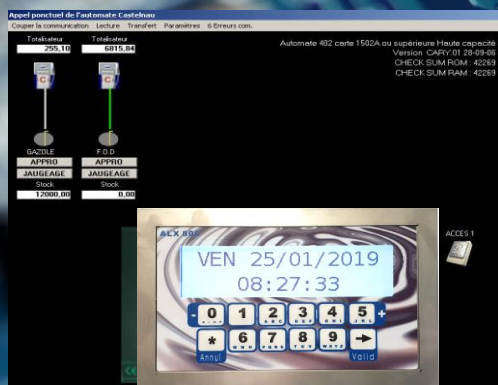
Appel ponctuel de l'automate Castelnau
Couper la communication Lecture Transfert Paramètres 6 Erreurs com.

Totalisateur
255,10
Totalisateur
6815,84

Automate 492 carte 1502A ou supérieure Haute capacité
Version CARY 01 28-09-06
CHECK SUM ROM : 42269
CHECK SUM RAM : 42269

GAZOLE
APPRO
JAUGEAGE
Stock
12000,00

F.O.D.
APPRO
JAUGEAGE
Stock
0,00

ALX 800

VEN 25/01/2019
08:27:33

- 0 1 2 3 4 5 +
* 6 7 8 9 →
Annul
Valid

ACCES 1